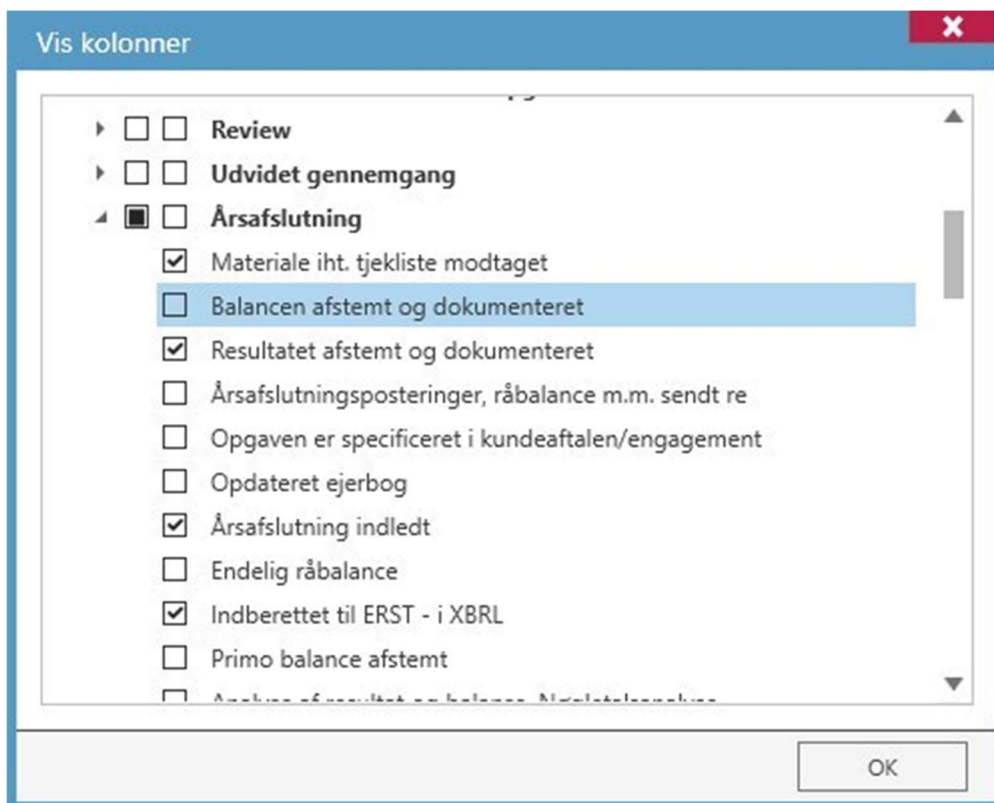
Vis kolonner

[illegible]

Review

Udvidet gennemgang

Årsafslutning

Materiale iht. tjekliste modtaget

Balancen afstemt og dokumenteret

Resultatet afstemt og dokumenteret

Årsafslutningsposteringer, råbalance m.m. sendt re

Opgaven er specificeret i kundeaftalen/engagement

Opdateret ejerbog

Årsafslutning indledt

Endelig råbalance

Indberettet til ERST - i XBRL

Primo balance afstemt

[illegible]

OK